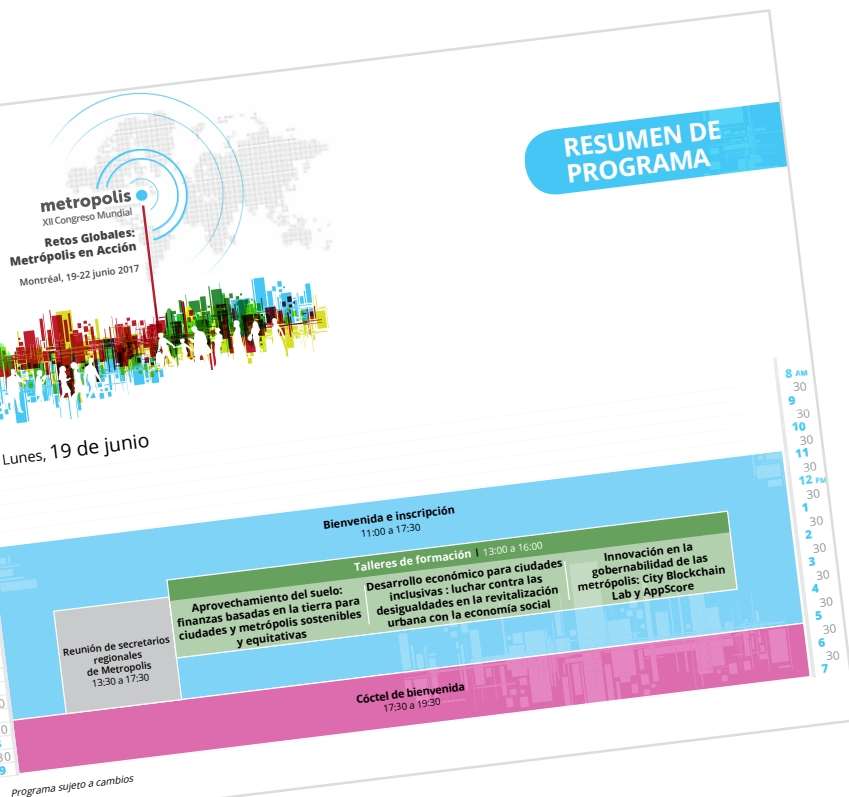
metropolis
XII Congreso Mundial

Retos Globales:
Metrópolis en Acción

Montréal, 19-22 junio 2017

RESUMEN DE PROGRAMA

Lunes, 19 de junio

8 AM
30
9
30
10
30
11
30
12 PM
30
1
30
2
30
3
30
4
30
5
30
6
30
7

Bienvenida e inscripción
11:00 a 17:30

Talleres de formación | 13:00 a 16:00

Aprovechamiento del suelo: finanzas basadas en la tierra para ciudades y metrópolis sostenibles y equitativas

Desarrollo económico para ciudades inclusivas : luchar contra las desigualdades en la revitalización urbana con la economía social

Innovación en la gobernabilidad de las metrópolis: City Blockchain Lab y AppScore

Reunión de secretarios regionales de Metropolis
13:30 a 17:30

Cóctel de bienvenida
17:30 a 19:30

Programa sujeto a cambios